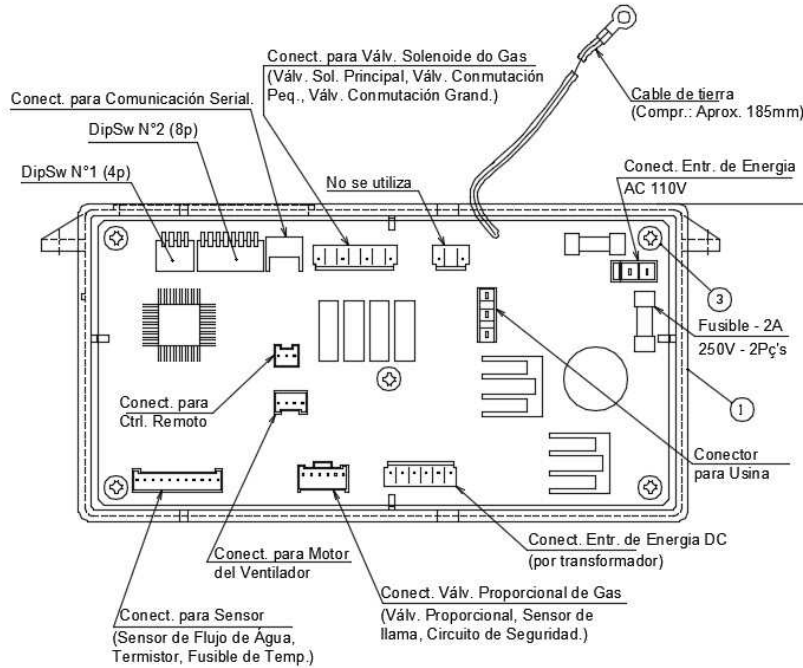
Conect. para Válv. Solenoide do Gas
(Válv. Sol. Principal, Válv. Conmutación Peq., Válv. Conmutación Grand.)

Conect. para Comunicación Serial.

DipSw N°2 (8p)

DipSw N°1 (4p)

No se utiliza

Cable de tierra
(Compr.: Aprox. 185mm)

Conect. Entr. de Energia
AC 110V

3

Fusible - 2A
250V - 2Pç's

1

Conect. para
Ctrl. Remoto

Conector
para Usina

Conect. Entr. de Energia DC
(por transformador)

Conect. para Motor
del Ventilador

Conect. Válv. Proporcional de Gas
(Válv. Proporcional, Sensor de llama, Circuito de Seguridad.)

Conect. para Sensor
(Sensor de Flujo de Água, Termistor, Fusible de Temp.)